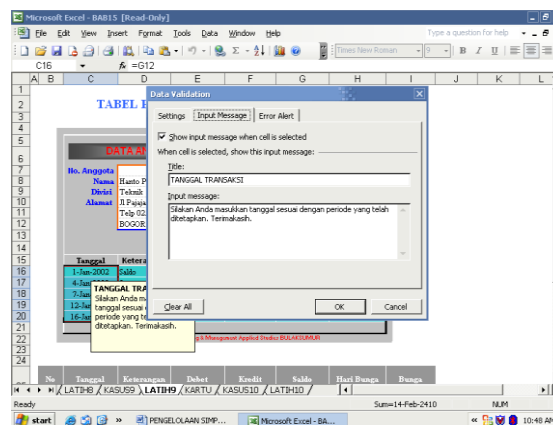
Microsoft Excel - BAB15 [Read-Only]

File Edit View Insert Format Tools Data Window Help

Type a question for help

Times New Roman 9 B I U

C16 fx =G12

A B C D E F G H I J K L

1
2 TABEL
3
4
5
6 DATA
7 No. Anggota
8 Nama Hanto P
9 Divisi Teknik
10 Alamat Jl Pajaja
11 Telp 02
12 BOGOR
13
14
15 Tanggal Ketera
16 1-Jan-2002 Saldo
17 4-Jan
18 7-Jan
19 13-Jan
20 16-Jan
21
22 g & Manajemen Applied Studies BULAKSUMUR
23
24

TANGGAL TRA
Silakan Anda ma
tanggal sesuai
periode yang te
ditetapkan. Terimakasih.

Data Validation

Settings Input Message Error Alert

Show input message when cell is selected

When cell is selected, show this input message:

Title:

TANGGAL TRANSAKSI

Input message:

Silakan Anda masukkan tanggal sesuai dengan periode yang telah ditetapkan. Terimakasih.

Clear All OK Cancel

No Tanggal Keterangan Debet Kredit Saldo Hari Bunga Bunga

LATIH8 KASUS9 LATIH9 KARTU KASUS10 LATIH10

Ready Sum=14-Feb-2410 NUM

start PENGELOLAAN SIMP... Microsoft Excel - BA... 10:48 AM